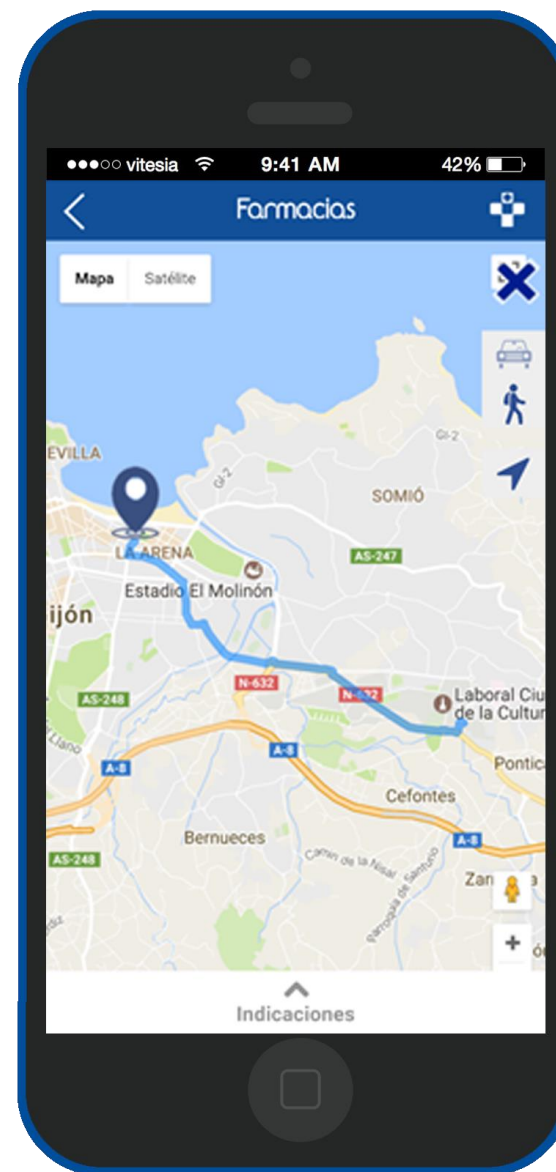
●●●○○ vitesia 9:41 AM 42%

Farmacias

Mapa Satélite

EVILLA

GI-2

GI-2

SOMIÓ

LA ARENA

AS-247

Estadio El Molinón

ijón

N-632

N-632

AS-248

Laboral Ciu de la Cultu

Llano

A-8

A-8

Pontic

Cefontes

Bernueces

A-8

Camin de la Nisal

AS-248

Zan

+

Indicaciones